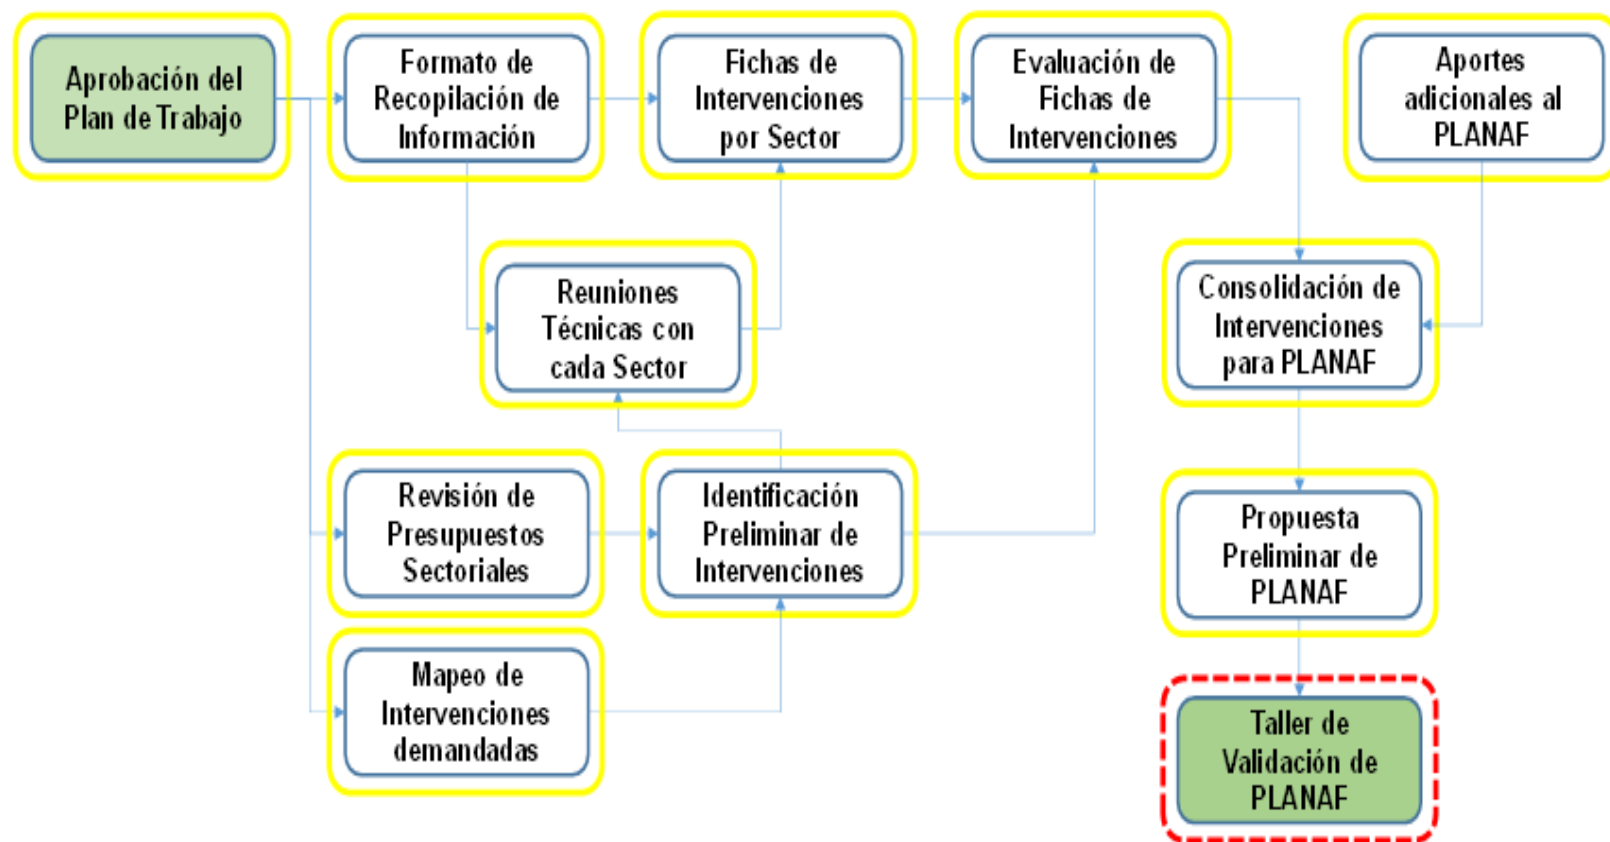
Aprobación del Plan de Trabajo

Formato de Recopilación de Información

Fichas de Intervenciones por Sector

Evaluación de Fichas de Intervenciones

Aportes adicionales al PLANAF

Reuniones Técnicas con cada Sector

Consolidación de Intervenciones para PLANAF

Revisión de Presupuestos Sectoriales

Identificación Preliminar de Intervenciones

Propuesta Preliminar de PLANAF

Mapeo de Intervenciones demandadas

Taller de Validación de PLANAF